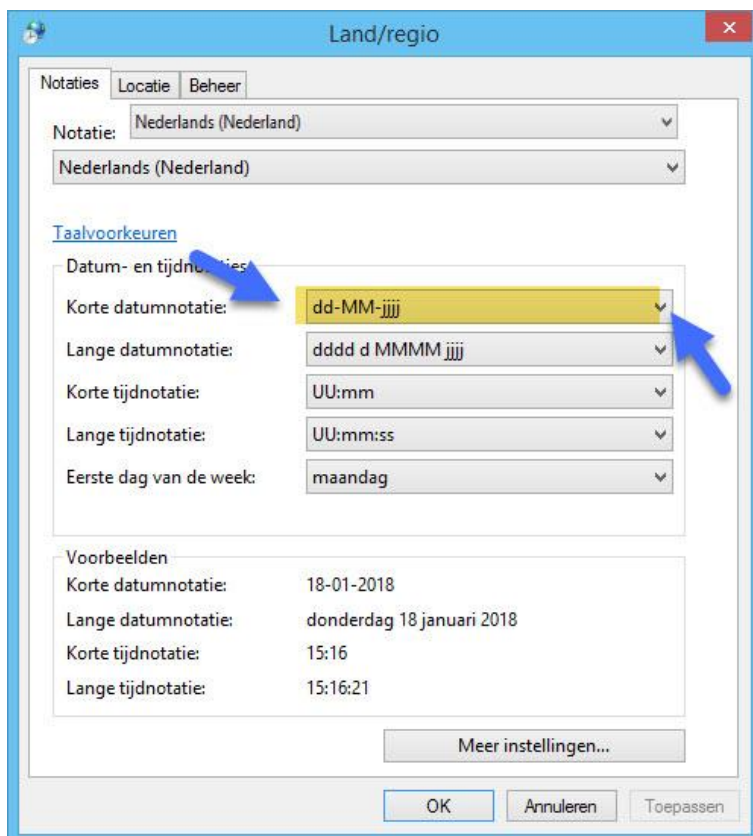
Land/regio

Notaties | Locatie | Beheer

Notatie: Nederlands (Nederland)

Nederlands (Nederland)

Taalvoorkeuren

Datum- en tijdn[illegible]ies

Korte datumnotatie: dd-MM-jjjj

Lange datumnotatie: dddd d MMMM jjjj

Korte tijdnotatie: UU:mm

Lange tijdnotatie: UU:mm:ss

Eerste dag van de week: maandag

Voorbeelden

Korte datumnotatie: 18-01-2018

Lange datumnotatie: donderdag 18 januari 2018

Korte tijdnotatie: 15:16

Lange tijdnotatie: 15:16:21

Meer instellingen...

OK | Annuleren | Toepassen